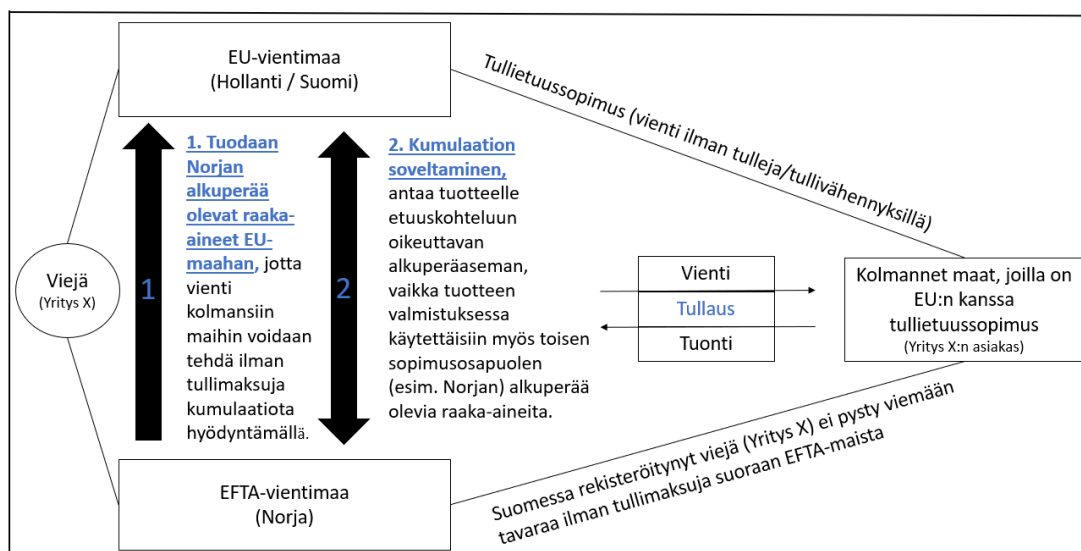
EU-vientimaa
(Hollanti / Suomi)

Tullietuussopimus (vienti ilman tulleja/tullivähennyksillä)

1. Tuodaan Norjan alkuperää olevat raaka-aineet EU-maahan, jotta vienti kolmansiin maihin voidaan tehdä ilman tullimaksuja kumulaatiota hyödyntämällä.

2. Kumulaation soveltaminen, antaa tuotteelle etuuskohteluun oikeuttavan alkuperäaseman, vaikka tuotteen valmistuksessa käytettäisiin myös toisen sopimusosapuolen (esim. Norjan) alkuperää olevia raaka-aineita.

Viejä
(Yritys X)

1

2

Vienti

Tullaus

Tuonti

Kolmannet maat, joilla on EU:n kanssa tullietuussopimus
(Yritys X:n asiakas)

EFTA-vientimaa
(Norja)

Suomessa rekisteröitynyt viejä (Yritys X) ei pysty viemään tavaraa ilman tullimaksuja suoraan EFTA-maista